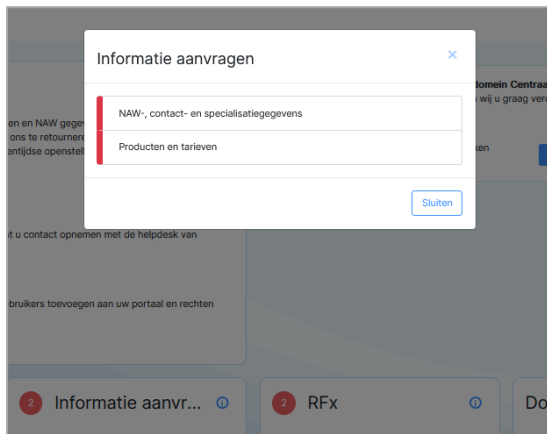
Informatie aanvragen

×

NAW-, contact- en specialisatiegegevens

Producten en tarieven

Sluiten

en en NAW gege
ons te retournere
entijdse openstel

t u contact opnemen met de helpdesk van

bruikers toevoegen aan uw portaal en rechten

domein Centraa
wij u graag ver

ken

2 Informatie aanvr...

2 RFx

Do